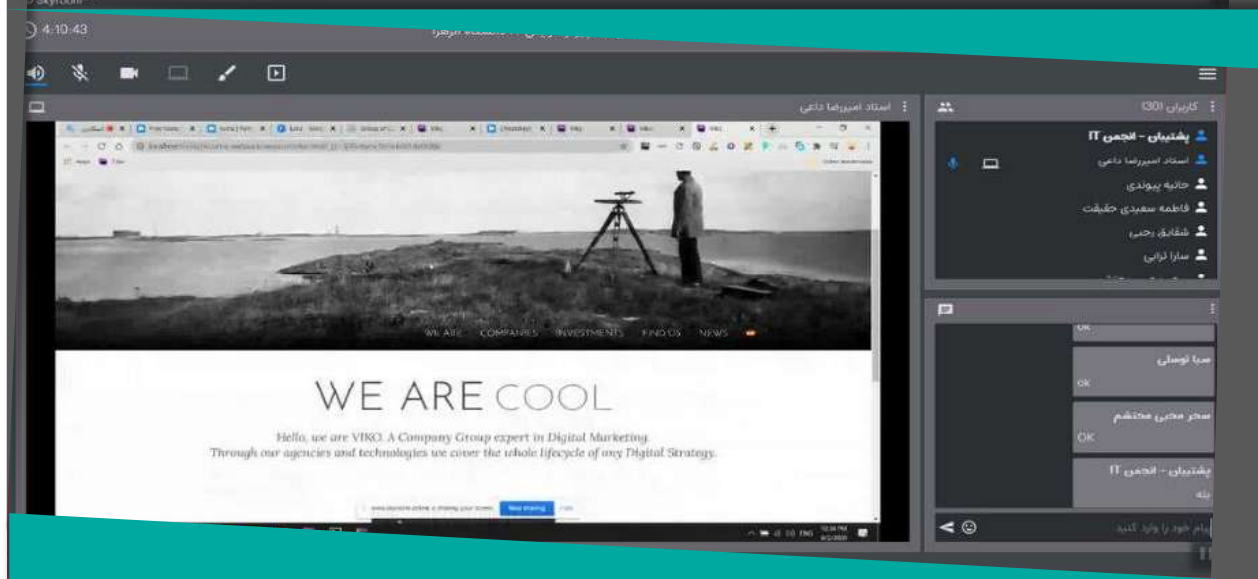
Skyroom

4:10:43

استاد امیررضا داغی

کاربران (30)

پشتیبان - انجمن IT

استاد امیررضا داغی

حانیه پیوندی

فاطمه سعیدی حقیقت

شقایق رجبی

سارا ترابی

WE ARE COMPANIES INVESTMENTS FIND US NEWS

WE ARE COOL

Hello, we are VIKO. A Company Group expert in Digital Marketing. Through our agencies and technologies we cover the whole lifecycle of any Digital Strategy.

Stop sharing Hide

ENG

OK

صبا توسلی

ok

سحر محبی محتشم

OK

پشتیبان - انجمن IT

بله

پیام خود را وارد کنید